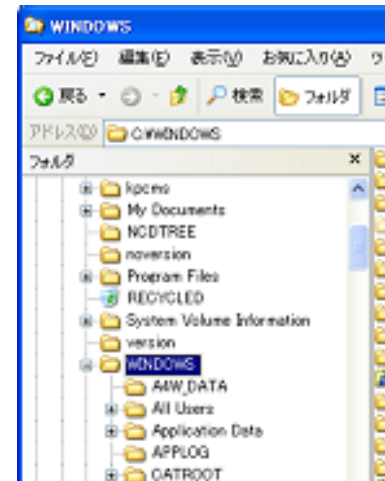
WINDOWS

ファイル(F) 編集(E) 表示(V) お気に入り(A) ツ

戻る 検索 フォルダ

アドレス(D) C:¥WINDOWS

フォルダ ×

kpcms
My Documents
NCDTREE
noversion
Program Files
RECYCLED
System Volume Information
version
WINDOWS
A4W_DATA
All Users
Application Data
APPLOG
CATROOT